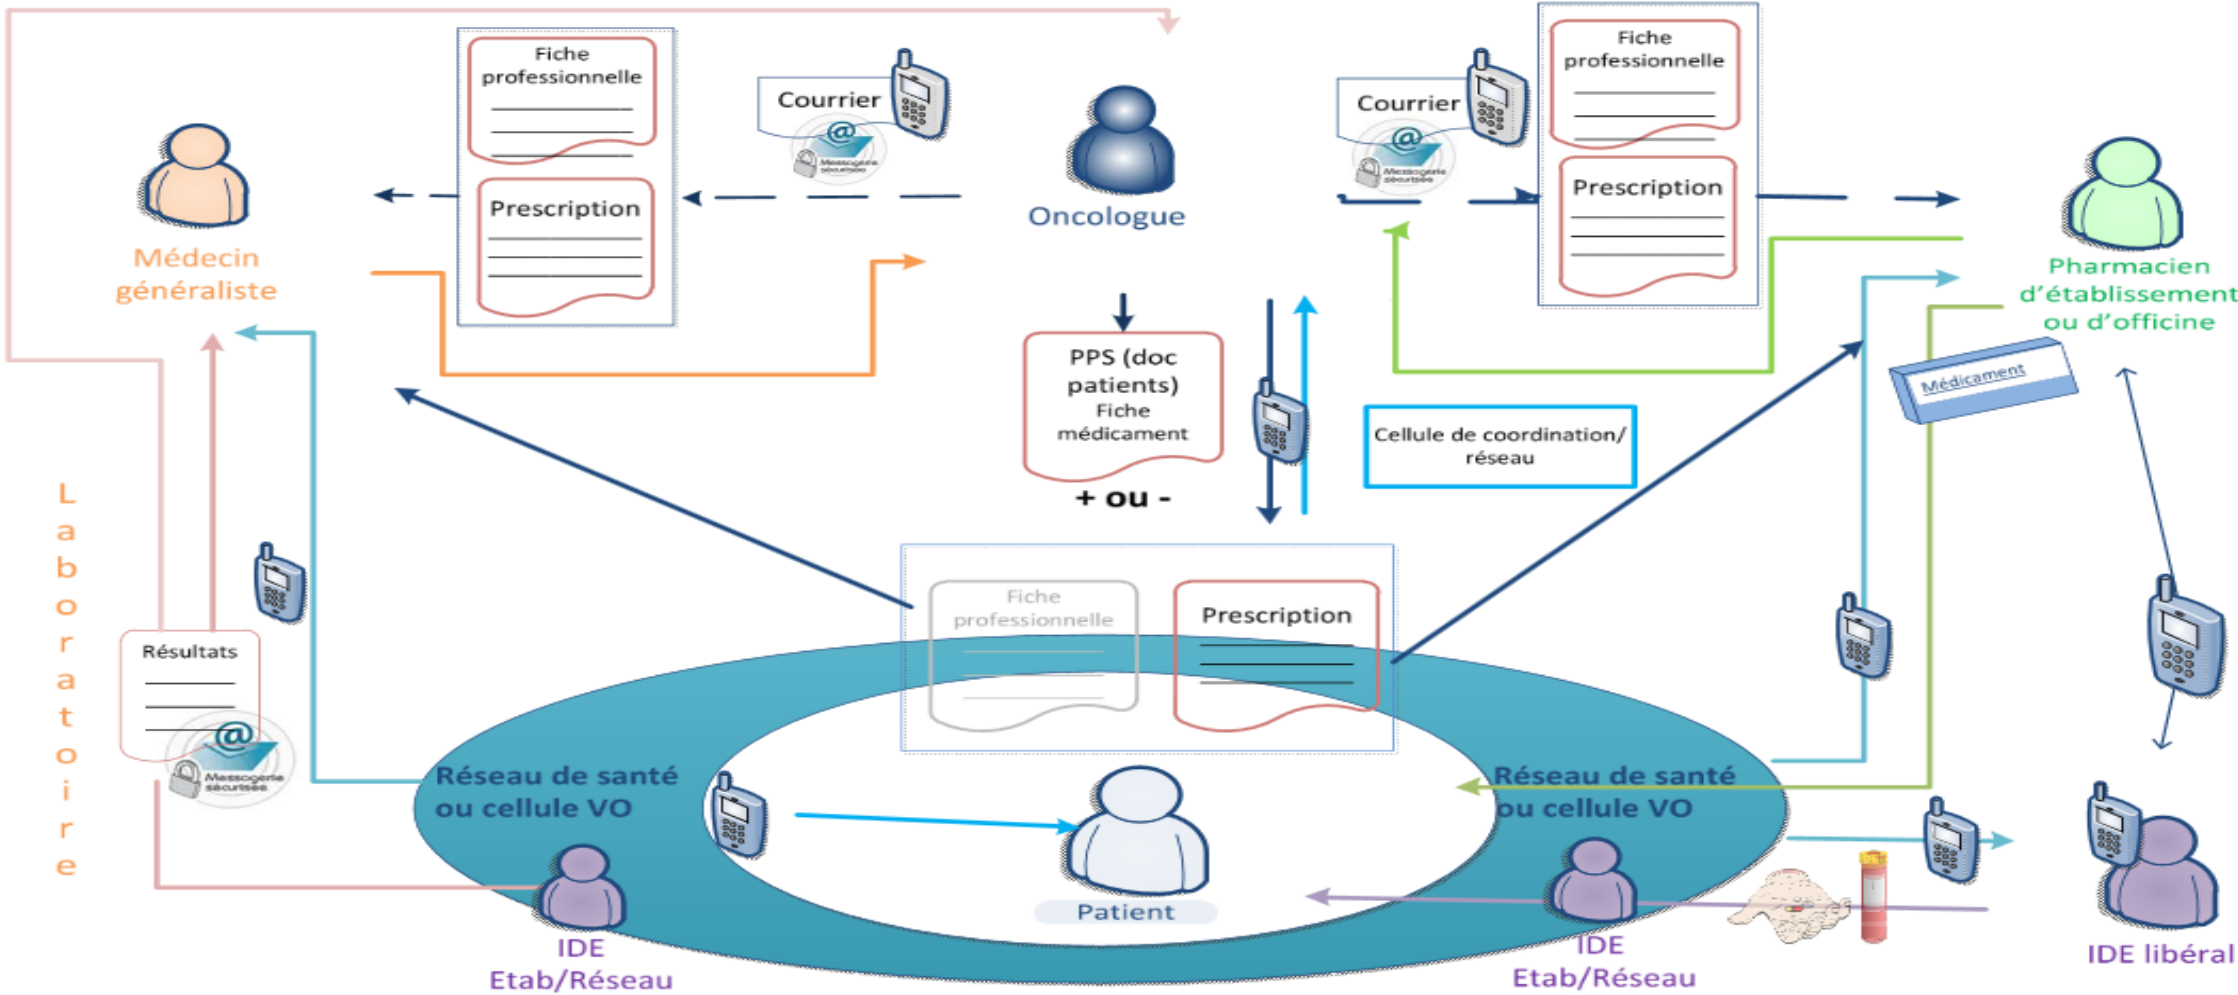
Fiche professionnelle

Prescription

Courrier

Messagerie sécurisée

Oncologue

Courrier

Messagerie sécurisée

Fiche professionnelle

Prescription

Médecin généraliste

Pharmacien d'établissement ou d'officine

PPS (doc patients)
Fiche médicament

+ ou -

Cellule de coordination/ réseau

Médicament

L
a
b
o
r
a
t
o
i
r
e

Fiche professionnelle

Prescription

Résultats

Messagerie sécurisée

Réseau de santé ou cellule VO

Réseau de santé ou cellule VO

Patient

IDE Etab/Réseau

IDE Etab/Réseau

IDE libéral